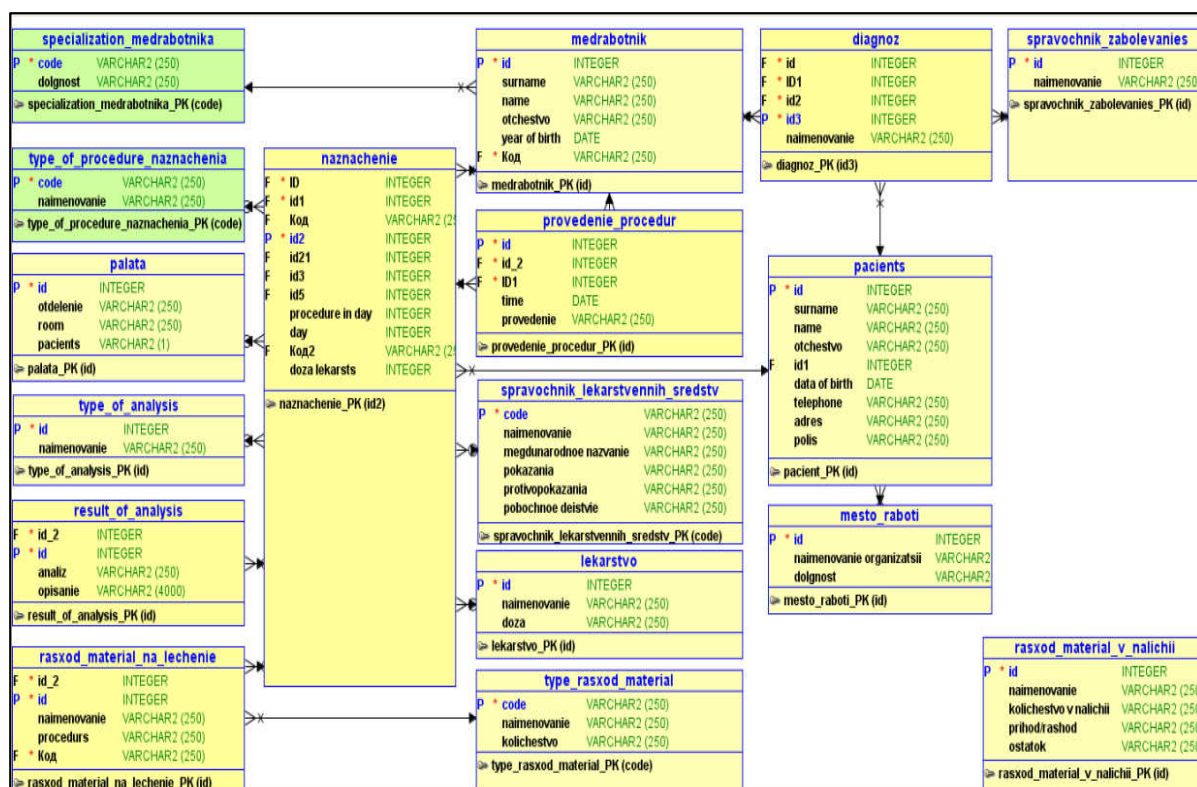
specialization_medrabotnika
P * code VARCHAR2 (250)
dolgnost VARCHAR2 (250)
specialization_medrabotnika_PK (code)

medrabotnik
P * id INTEGER
surname VARCHAR2 (250)
name VARCHAR2 (250)
otchestvo VARCHAR2 (250)
year of birth DATE
F * Код VARCHAR2 (250)
medrabotnik_PK (id)

diagnoz
F * id INTEGER
F * ID1 INTEGER
F * id2 INTEGER
P * id3 INTEGER
naimenovanie VARCHAR2 (250)
diagnoz_PK (id3)

spravochnik_zabolevanies
P * id INTEGER
naimenovanie VARCHAR2 (250
spravochnik_zabolevanies_PK (id)

type_of_procedure_naznachenia
P * code VARCHAR2 (250)
naimenovanie VARCHAR2 (250)
type_of_procedure_naznachenia_PK (code)

naznachenie
F * ID INTEGER
F * id1 INTEGER
Код VARCHAR2 (2
P * id2 INTEGER
F id21 INTEGER
F id3 INTEGER
F id5 INTEGER
procedure in day INTEGER
day INTEGER
F Код2 VARCHAR2 (2
doza lekarsts INTEGER
naznachenie_PK (id2)

provedenie_procedur
P * id INTEGER
F * id_2 INTEGER
F * ID1 INTEGER
time DATE
provedenie VARCHAR2 (250)
provedenie_procedur_PK (id)

palata
P * id INTEGER
otdelenie VARCHAR2 (250)
room VARCHAR2 (250)
pacients VARCHAR2 (1)
palata_PK (id)

pacients
P * id INTEGER
surname VARCHAR2 (250)
name VARCHAR2 (250)
otchestvo VARCHAR2 (250)
F id1 INTEGER
data of birth DATE
telephone VARCHAR2 (250)
adres VARCHAR2 (250)
polis VARCHAR2 (250)
pacient_PK (id)

type_of_analysis
P * id INTEGER
naimenovanie VARCHAR2 (250)
type_of_analysis_PK (id)

spravochnik_lekarstvennih_sredstv
P * code VARCHAR2 (250)
naimenovanie VARCHAR2 (250)
megdunarodnoe nazvanie VARCHAR2 (250)
pokazania VARCHAR2 (250)
protivopokazania VARCHAR2 (250)
pobochnoe deistvie VARCHAR2 (250)
spravochnik_lekarstvennih_sredstv_PK (code)

result_of_analysis
F * id_2 INTEGER
P * id INTEGER
analiz VARCHAR2 (250)
opisanie VARCHAR2 (4000)
result_of_analysis_PK (id)

mesto_raboti
P * id INTEGER
naimenovanie organizatsii VARCHAR2
dolgnost VARCHAR2
mesto_raboti_PK (id)

lekarstvo
P * id INTEGER
naimenovanie VARCHAR2 (250)
doza VARCHAR2 (250)
lekarstvo_PK (id)

rasxod_material_na_lechenie
F * id_2 INTEGER
P * id INTEGER
naimenovanie VARCHAR2 (250)
procedurs VARCHAR2 (250)
F * Код VARCHAR2 (250)
rasxod_material_na_lechenie_PK (id)

type_rasxod_material
P * code VARCHAR2 (250)
naimenovanie VARCHAR2 (250)
kolichestvo VARCHAR2 (250)
type_rasxod_material_PK (code)

rasxod_material_v_nalichii
P * id INTEGER
naimenovanie VARCHAR2 (25
kolichestvo v nalichii VARCHAR2 (25
prihod/rashod VARCHAR2 (25
ostatok VARCHAR2 (25
rasxod_material_v_nalichii_PK (id)